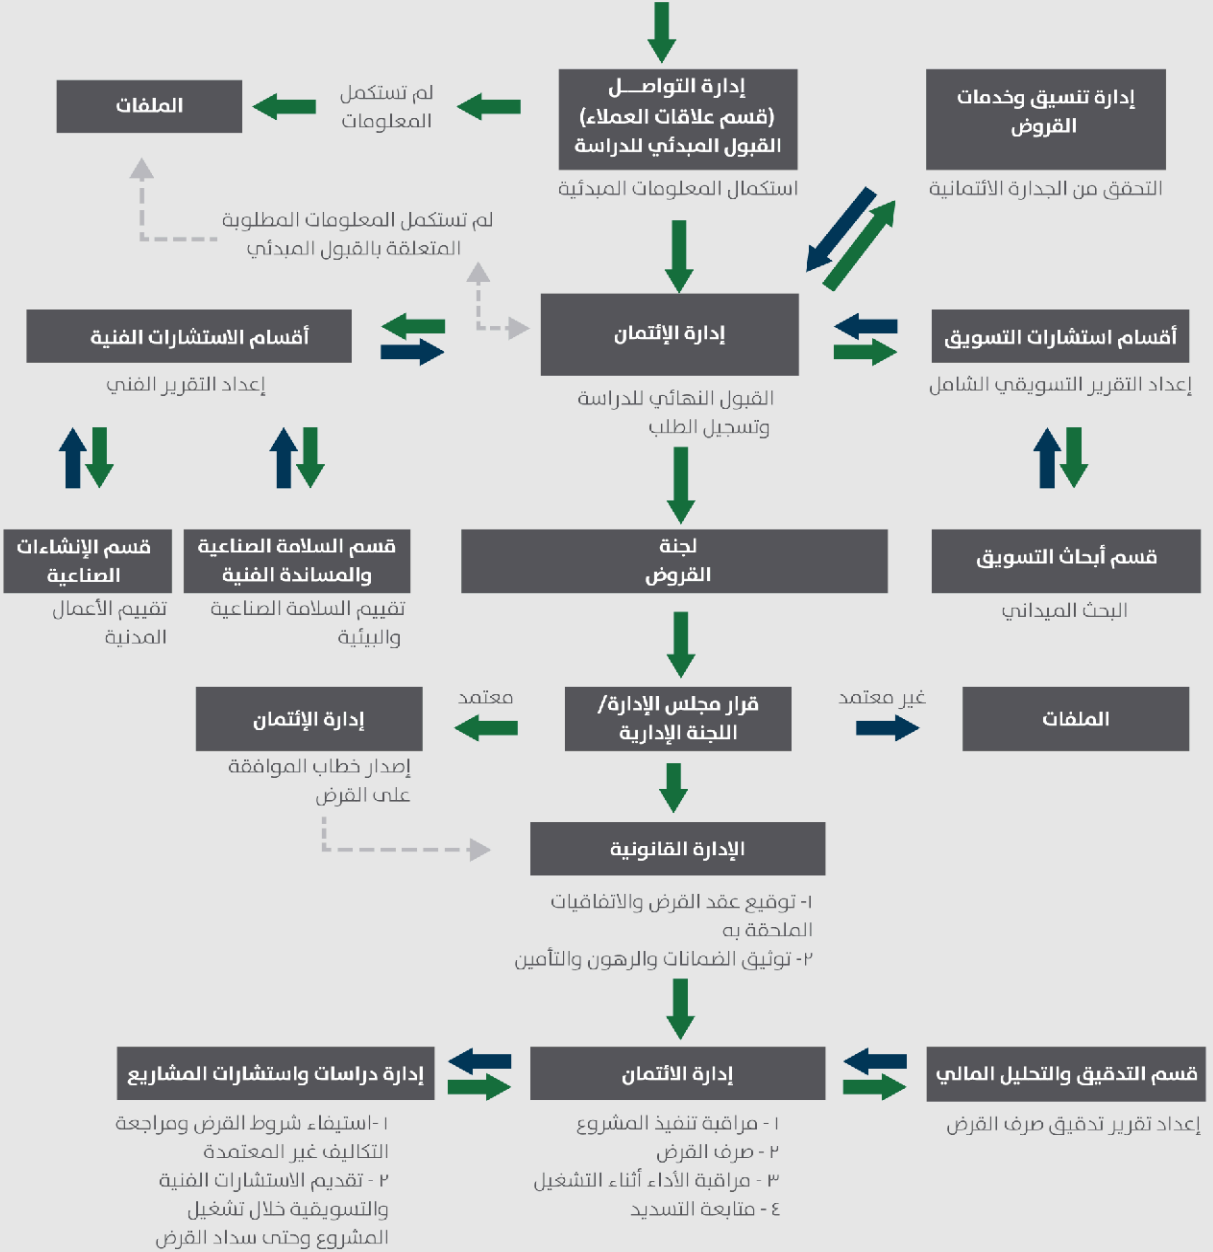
إدارة التواصـــل
(قسم علاقات العملاء)
القبول المبدئي للدراسة

استكمال المعلومات المبدئية

لم تستكمل المعلومات

الملفات

إدارة تنسيق وخدمات القروض

التحقق من الجدارة الائتمانية

لم تستكمل المعلومات المطلوبة المتعلقة بالقبول المبدئي

أقسام الاستشارات الفنية

إعداد التقرير الفني

إدارة الإئتمان

القبول النهائي للدراسة وتسجيل الطلب

أقسام استشارات التسويق

إعداد التقرير التسويقي الشامل

قسم الإنشاءات الصناعية

تقييم الأعمال المدنية

قسم السلامة الصناعية والمساندة الفنية

تقييم السلامة الصناعية والبيئية

لجنة القروض

قسم أبحاث التسويق

البحث الميداني

إدارة الإئتمان

إصدار خطاب الموافقة على القرض

معتمد

قرار مجلس الإدارة/ اللجنة الإدارية

غير معتمد

الملفات

الإدارة القانونية

١- توقيع عقد القرض والاتفاقيات الملحقة به
٢- توثيق الضمانات والرهون والتأمين

إدارة دراسات واستشارات المشاريع

١ -استيفاء شروط القرض ومراجعة التكاليف غير المعتمدة
٢ - تقديم الاستشارات الفنية والتسويقية خلال تشغيل المشروع وحتى سداد القرض

إدارة الائتمان

١ - مراقبة تنفيذ المشروع
٢ - صرف القرض
٣ - مراقبة الأداء أثناء التشغيل
٤ - متابعة التسديد

قسم التدقيق والتحليل المالي

إعداد تقرير تدقيق صرف القرض